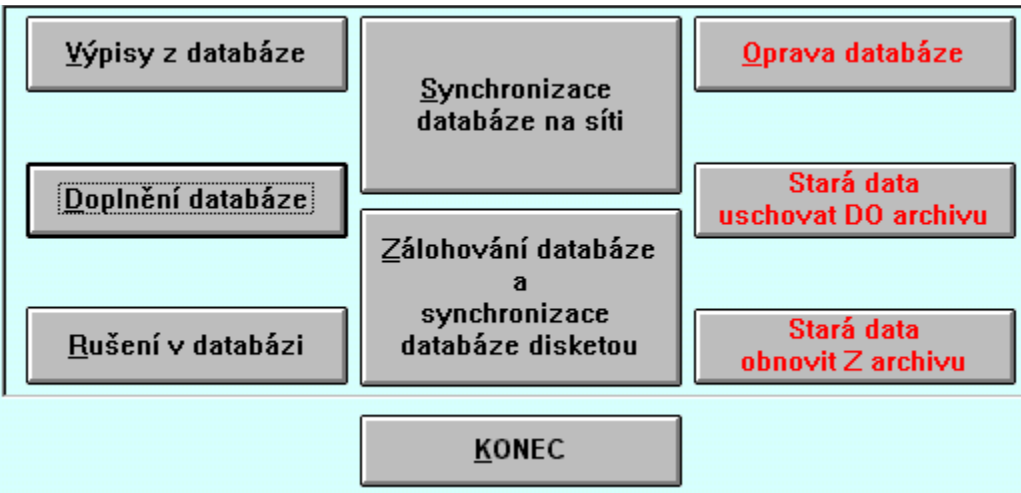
Výpisy z databáze

Doplnění databáze

Rušení v databázi

Synchronizace databáze na síti

Zálohování databáze a synchronizace databáze disketou

Oprava databáze

Stará data uschovat DO archivu

Stará data obnovit Z archivu

KONEC